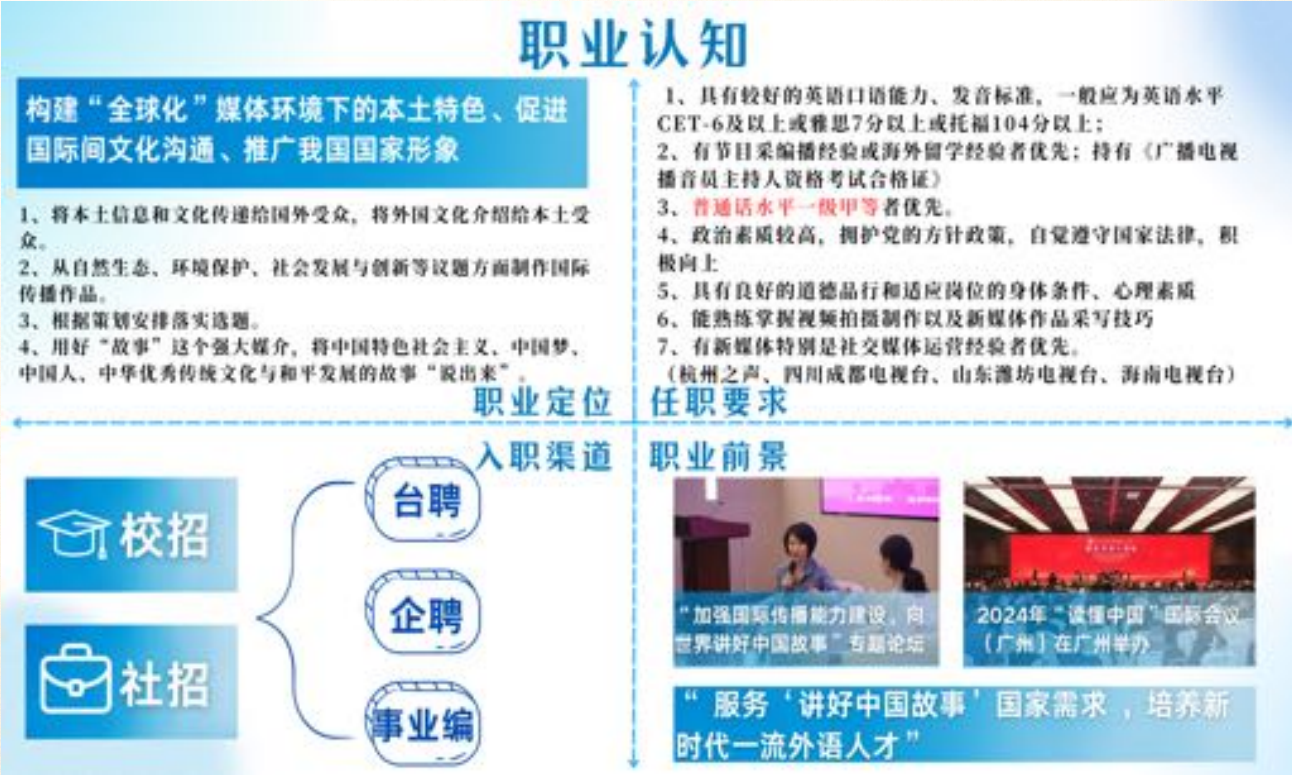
职业认知

构建“全球化”媒体环境下的本土特色、促进国际间文化沟通、推广我国国家形象

1、将本土信息和文化传递给国外受众，将外国文化介绍给本土受众。
2、从自然生态、环境保护、社会发展与创新等议题方面制作国际传播作品。
3、根据策划安排落实选题。
4、用好“故事”这个强大媒介，将中国特色社会主义、中国梦、中国人、中华优秀传统文化与和平发展的故事“说出来”。

1、具有较好的英语口语能力、发音标准，一般应为英语水平CET-6及以上或雅思7分以上或托福104分以上；
2、有节目采编播经验或海外留学经验者优先；持有《广播电视播音员主持人资格考试合格证》
3、普通话水平一级甲等者优先。
4、政治素质较高，拥护党的方针政策，自觉遵守国家法律，积极向上
5、具有良好的道德品行和适应岗位的身体条件、心理素质
6、能熟练掌握视频拍摄制作以及新媒体作品采写技巧
7、有新媒体特别是社交媒体运营经验者优先。
（杭州之声、四川成都电视台、山东潍坊电视台、海南电视台）

职业定位 任职要求

入职渠道 职业前景

校招

社招

台聘

企聘

事业编

“加强国际传播能力建设，向世界讲好中国故事”专题论坛

2024年“读懂中国”国际会议（广州）在广州举办

“服务‘讲好中国故事’国家需求，培养新时代一流外语人才”